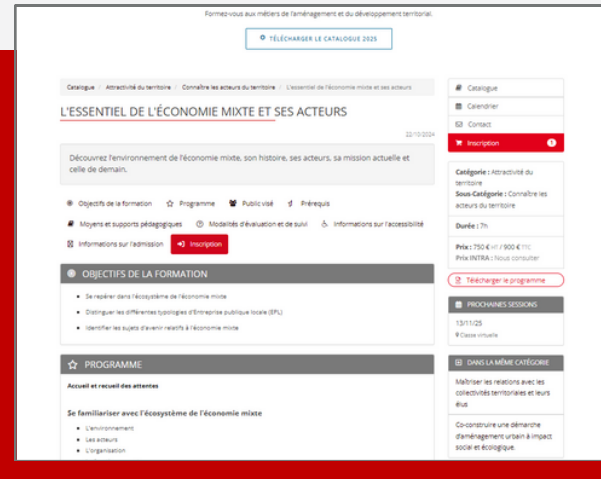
Formez-vous aux métiers de l'aménagement et du développement territorial.

TÉLÉCHARGER LE CATALOGUE 2025

Catalogue / Attractivité du territoire / Connaître les acteurs du territoire / L'essentiel de l'économie mixte et ses acteurs

L'ESSENTIEL DE L'ÉCONOMIE MIXTE ET SES ACTEURS

22/10/2024

Découvrez l'environnement de l'économie mixte, son histoire, ses acteurs, sa mission actuelle et celle de demain.

Objectifs de la formation   Programme   Public visé   Prérequis

Moyens et supports pédagogiques   Modalités d'évaluation et de suivi   Informations sur l'accessibilité

Informations sur l'admission   Inscription

OBJECTIFS DE LA FORMATION

- Se repérer dans l'écosystème de l'économie mixte
- Distinguer les différentes typologies d'Entreprise publique locale (EPL)
- Identifier les sujets d'avenir relatifs à l'économie mixte

PROGRAMME

Accueil et recueil des attentes

Se familiariser avec l'écosystème de l'économie mixte

- L'environnement
- Les acteurs
- L'organisation

Catalogue
Calendrier
Contact
Inscription 1

Catégorie : Attractivité du territoire
Sous-Catégorie : Connaître les acteurs du territoire

Durée : 7h

Prix : 750 € HT / 900 € TTC
Prix INTRA : Nous consulter

Télécharger le programme

PROCHAINES SESSIONS

13/11/25
Classe virtuelle

DANS LA MÊME CATÉGORIE

Maîtriser les relations avec les collectivités territoriales et leurs élus

Co-construire une démarche d'aménagement urbain à impact social et écologique.